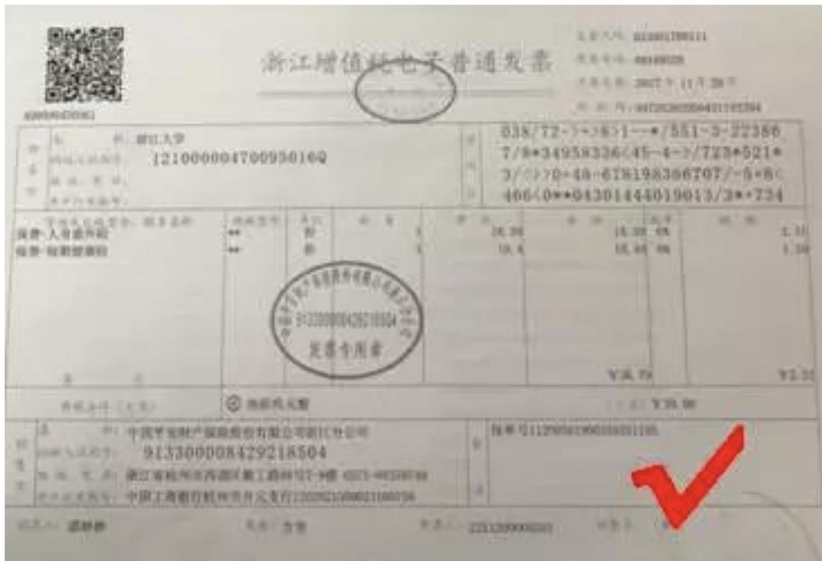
浙江增值税电子普通发票

发票代码: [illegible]
发票号码: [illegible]
开票日期: 2017年11月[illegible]日
校验码: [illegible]

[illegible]

购买方
名称: 浙江大学
纳税人识别号: 12100000470095016Q
地址、电话:
开户行及账号:

密码区
038/72->+>6>1-→*/551-3-22386
7/8*34958336<45-4->/723*521*
3/<>>0+48-6781983867O7/-5+8<
466<0**04301444019013/3*+734

货物或应税劳务、服务名称 | 规格型号 | 单位 | 数量 | 单价 | 金额 | 税率 | 税额
保费-人身意外险 | ** | 份 | 1 | 18.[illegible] | 18.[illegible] | 6% | 1.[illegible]
保费-短期健康险 | ** | 份 | 1 | 18.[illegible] | 18.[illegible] | 6% | 1.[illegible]

913300008429218504
发票专用章

合计 ¥36.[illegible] ¥2.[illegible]

价税合计(大写) ⊗ 叁拾玖元整 (小写) ¥39.00

销售方
名称: 中国平安财产保险股份有限公司浙江分公司
纳税人识别号: 913300008429218504
地址、电话: 浙江省杭州市西湖区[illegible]
开户行及账号: 中国工商银行杭州市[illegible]

备注 保单号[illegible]

收款人: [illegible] 复核: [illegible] 开票人: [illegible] 销售方: (章)